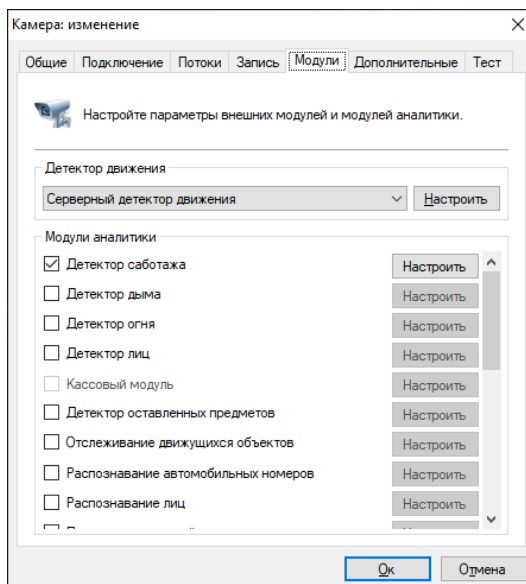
Камера: изменение

Общие | Подключение | Потоки | Запись | Модули | Дополнительные | Тест

Настройте параметры внешних модулей и модулей аналитики.

Детектор движения

Серверный детектор движения

Настроить

Модули аналитики

☑ Детектор саботажа — Настроить
☐ Детектор дыма — Настроить
☐ Детектор огня — Настроить
☐ Детектор лиц — Настроить
☐ Кассовый модуль — Настроить
☐ Детектор оставленных предметов — Настроить
☐ Отслеживание движущихся объектов — Настроить
☐ Распознавание автомобильных номеров — Настроить
☐ Распознавание лиц — Настроить
☐ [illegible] — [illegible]

Ок | Отмена